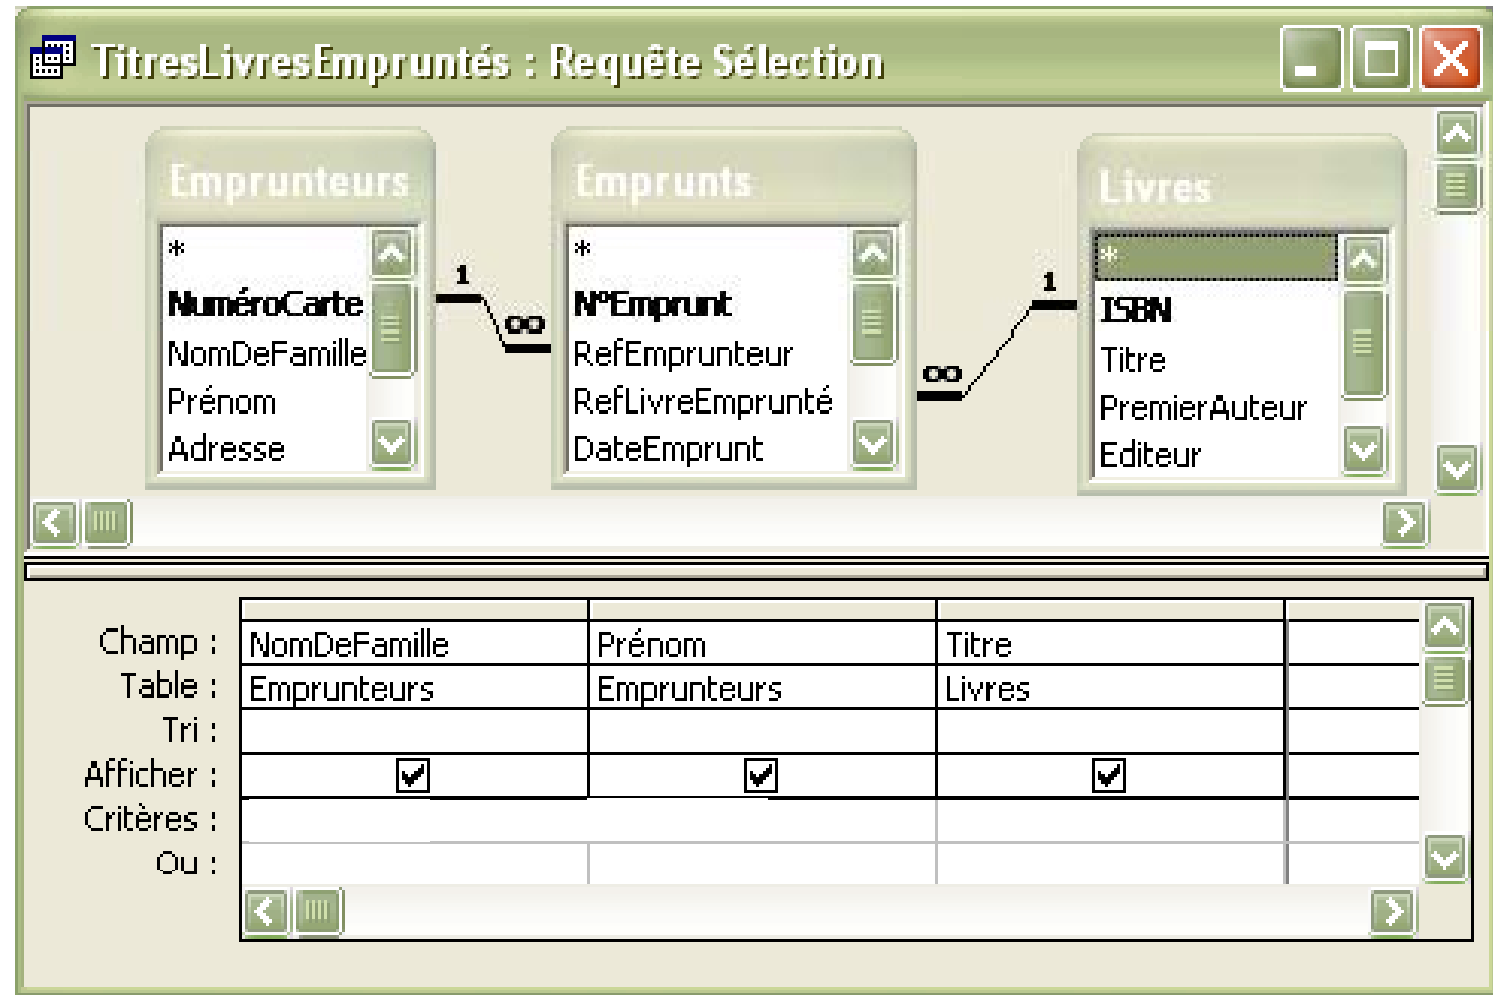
TitresLivresEmpruntés : Requête Sélection

Emprunteurs
*
NuméroCarte
NomDeFamille
Prénom
Adresse

1
∞

Emprunts
*
N°Emprunt
RefEmprunteur
RefLivreEmprunté
DateEmprunt

∞
1

Livres
*
ISBN
Titre
PremierAuteur
Editeur

| | | | |
|---|---|---|---|
| Champ : | NomDeFamille | Prénom | Titre |
| Table : | Emprunteurs | Emprunteurs | Livres |
| Tri : | | | |
| Afficher : | ☑ | ☑ | ☑ |
| Critères : | | | |
| Ou : | | | |